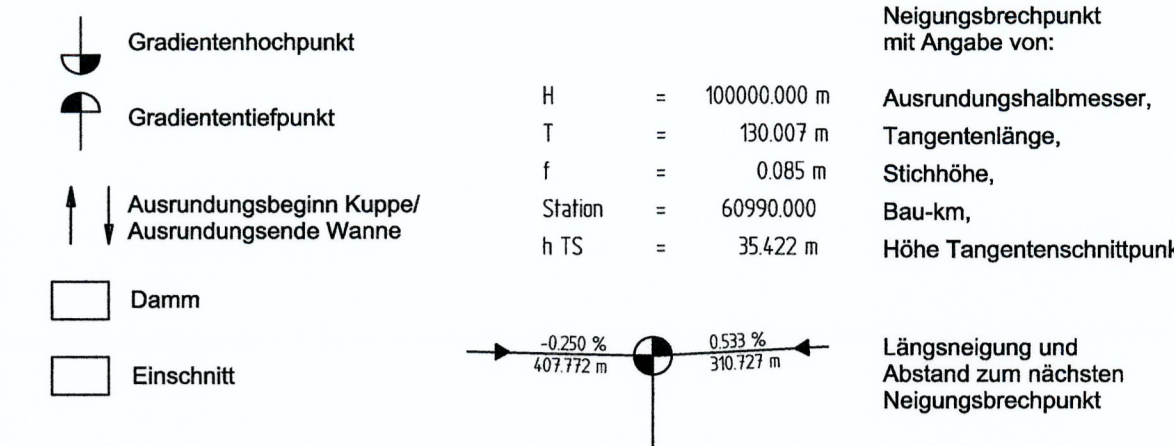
Gradientenhochpunkt

Gradiententiefpunkt

Ausrundungsbeginn Kuppe/
Ausrundungsende Wanne

Damm

Einschnitt

Neigungsbrechpunkt
mit Angabe von:

| H | = | 100000.000 m | Ausrundungshalbmesser, |
|---|---|---|---|
| T | = | 130.007 m | Tangentenlänge, |
| f | = | 0.085 m | Stichhöhe, |
| Station | = | 60990.000 | Bau-km, |
| h TS | = | 35.422 m | Höhe Tangentenschnittpunk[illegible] |

-0.250 %
407.772 m

0.533 %
310.727 m

Längsneigung und
Abstand zum nächsten
Neigungsbrechpunkt